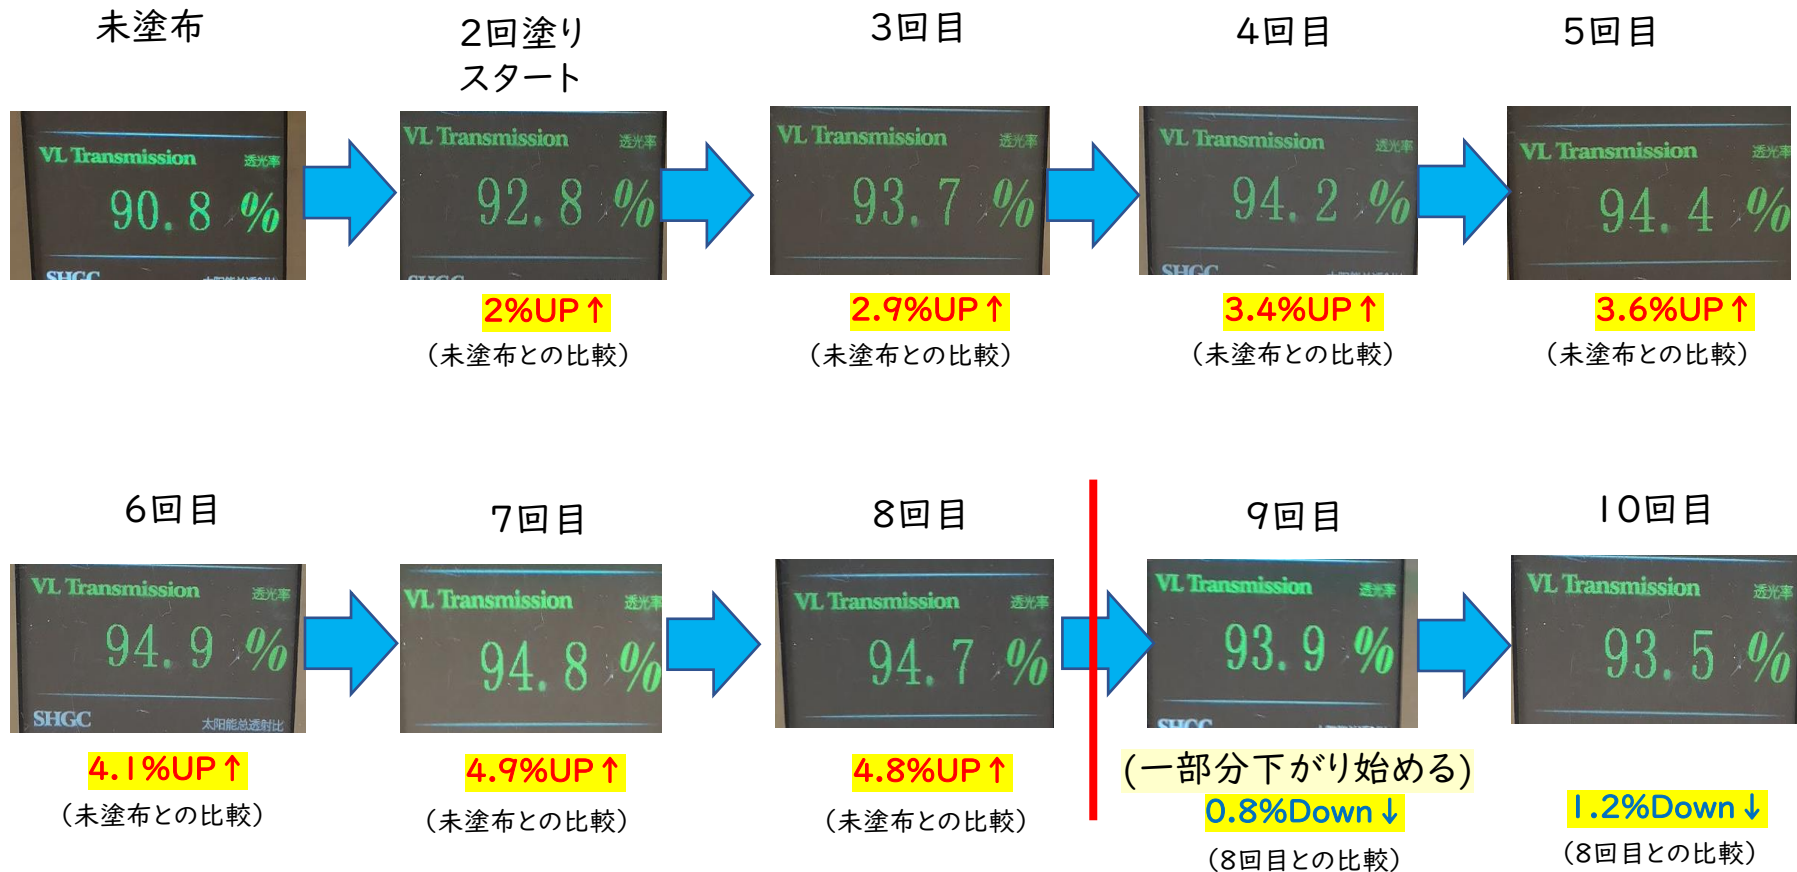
未塗布

VL Transmission 透光率
90.8 %
SHGC 太阳能总透射比

2回塗り
スタート

VL Transmission 透光率
92.8 %
SHGC

2%UP↑
(未塗布との比較)

3回目

VL Transmission 透光率
93.7 %

2.9%UP↑
(未塗布との比較)

4回目

VL Transmission 透光率
94.2 %
SHGC

3.4%UP↑
(未塗布との比較)

5回目

VL Transmission 透光率
94.4 %

3.6%UP↑
(未塗布との比較)

6回目

VL Transmission 透光率
94.9 %
SHGC 太阳能总透射比

4.1%UP↑
(未塗布との比較)

7回目

VL Transmission 透光率
94.8 %

4.9%UP↑
(未塗布との比較)

8回目

VL Transmission 透光率
94.7 %

4.8%UP↑
(未塗布との比較)

9回目

VL Transmission 透光率
93.9 %
SHGC

(一部分下がり始める)
0.8%Down↓
(8回目との比較)

10回目

VL Transmission 透光率
93.5 %

1.2%Down↓
(8回目との比較)